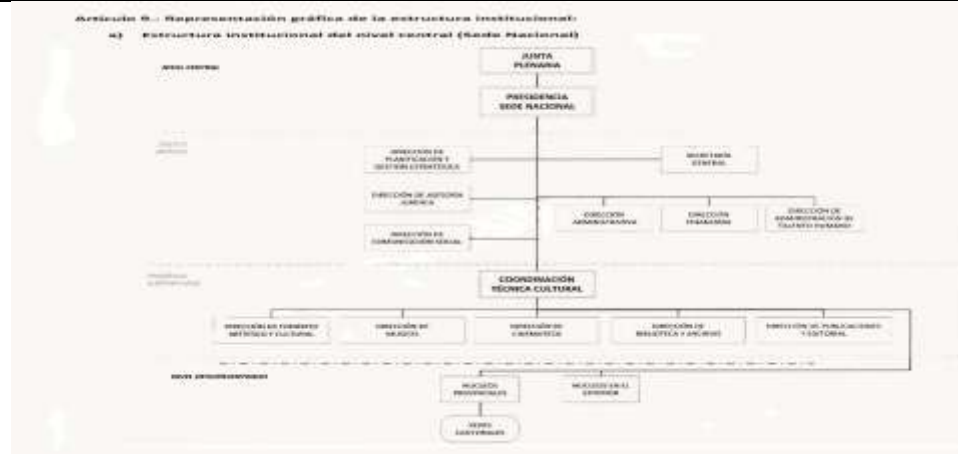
Artículo 9.- Representación gráfica de la estructura institucional:

a) Estructura institucional del nivel central (Sede Nacional)

NIVEL CENTRAL

JUNTA PLENARIA

PRESIDENCIA SEDE NACIONAL

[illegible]

DIRECCIÓN DE PLANIFICACIÓN Y GESTIÓN ESTRATÉGICA

SECRETARÍA GENERAL

DIRECCIÓN DE ASESORÍA JURÍDICA

DIRECCIÓN ADMINISTRATIVA

DIRECCIÓN FINANCIERA

DIRECCIÓN DE ADMINISTRACIÓN DE TALENTO HUMANO

DIRECCIÓN DE COMUNICACIÓN SOCIAL

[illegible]

COORDINACIÓN TÉCNICA CULTURAL

DIRECCIÓN DE FOMENTO ARTÍSTICO Y CULTURAL

DIRECCIÓN DE MUSEOS

DIRECCIÓN DE CINEMATECA

DIRECCIÓN DE BIBLIOTECA Y ARCHIVOS

DIRECCIÓN DE PUBLICACIONES Y EDITORIAL

NIVEL DESCONCENTRADO

NÚCLEOS PROVINCIALES

NÚCLEOS EN EL EXTERIOR

SEDES CANTONALES